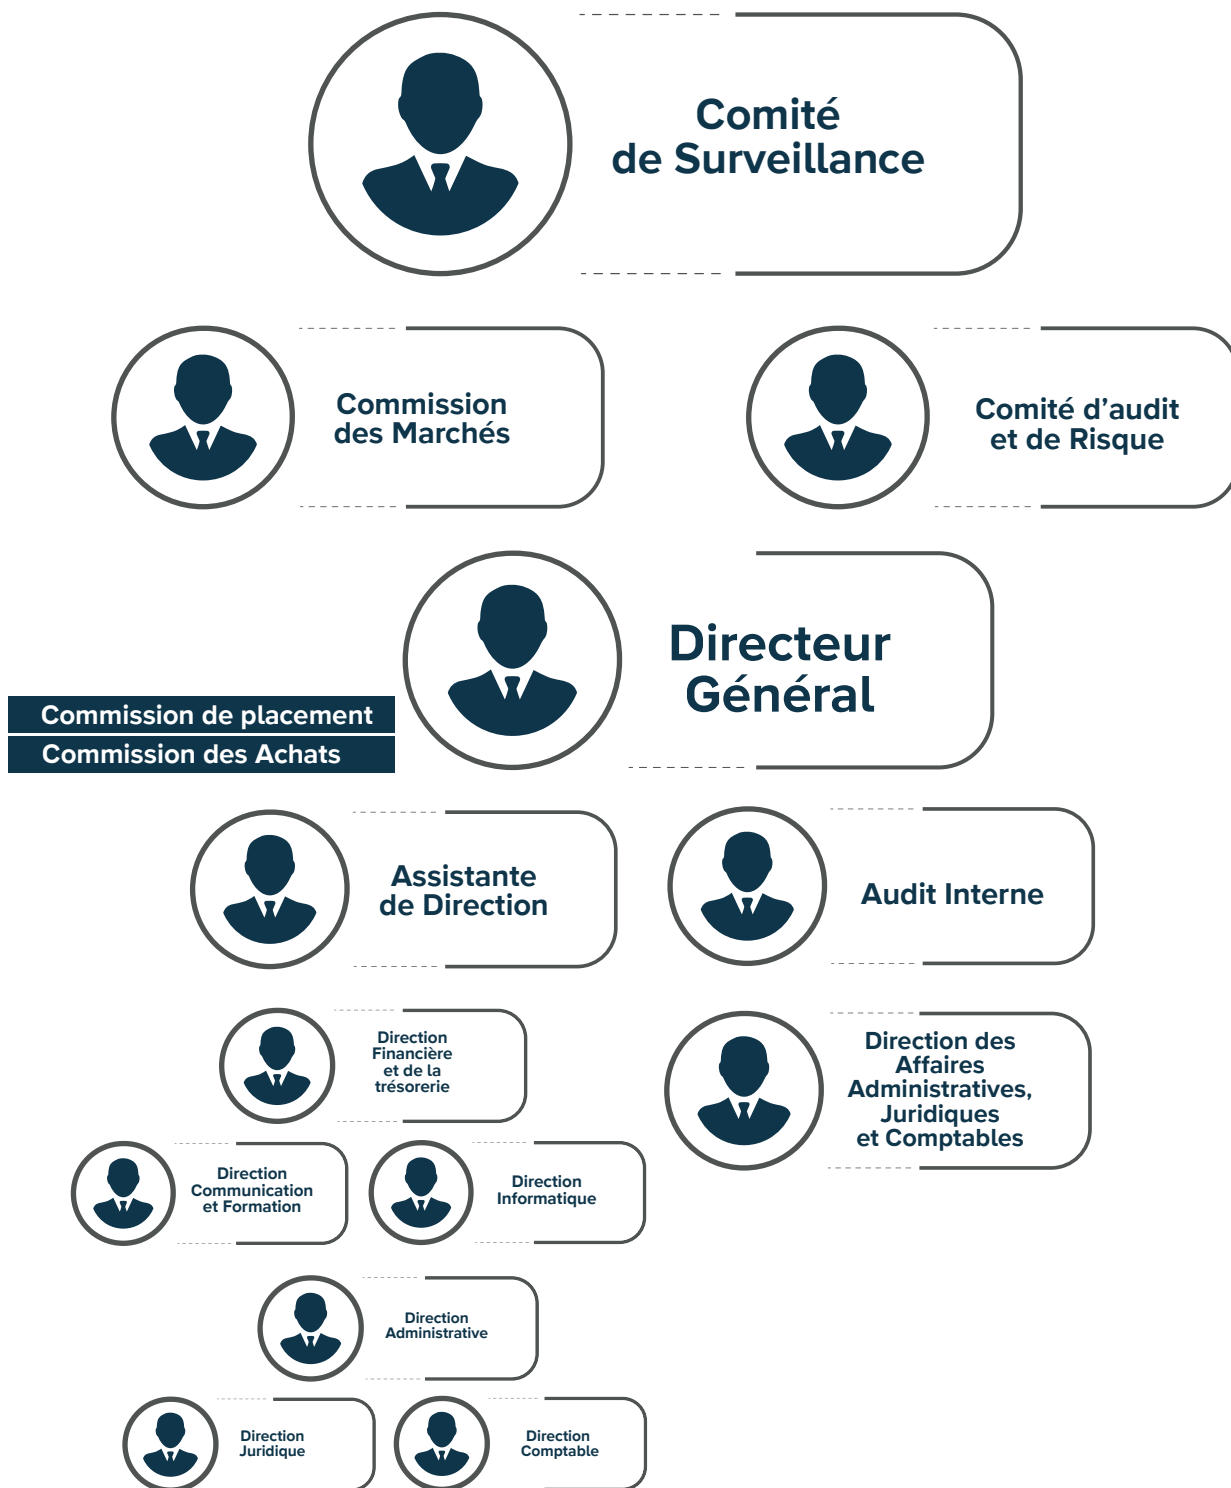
Comité de Surveillance

Commission des Marchés

Comité d’audit et de Risque

Directeur Général

Commission de placement

Commission des Achats

Assistante de Direction

Audit Interne

Direction Financière et de la trésorerie

Direction des Affaires Administratives, Juridiques et Comptables

Direction Communication et Formation

Direction Informatique

Direction Administrative

Direction Juridique

Direction Comptable